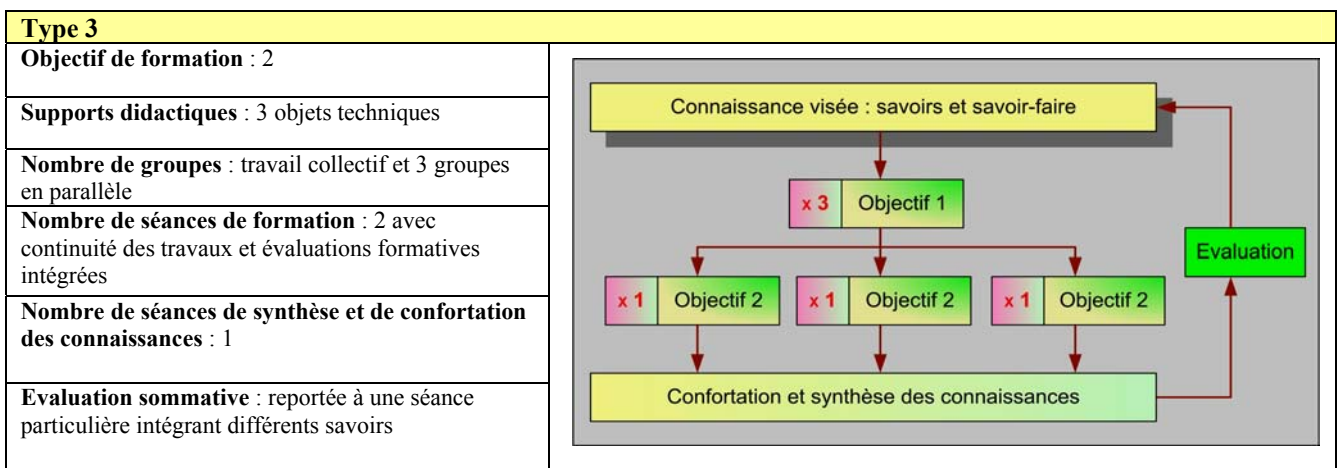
**Type 3**

**Objectif de formation** : 2

**Supports didactiques** : 3 objets techniques

**Nombre de groupes** : travail collectif et 3 groupes en parallèle

**Nombre de séances de formation** : 2 avec continuité des travaux et évaluations formatives intégrées

**Nombre de séances de synthèse et de confortation des connaissances** : 1

**Evaluation sommative** : reportée à une séance particulière intégrant différents savoirs

Connaissance visée : savoirs et savoir-faire

x 3 Objectif 1

Evaluation

x 1 Objectif 2

x 1 Objectif 2

x 1 Objectif 2

Confortation et synthèse des connaissances